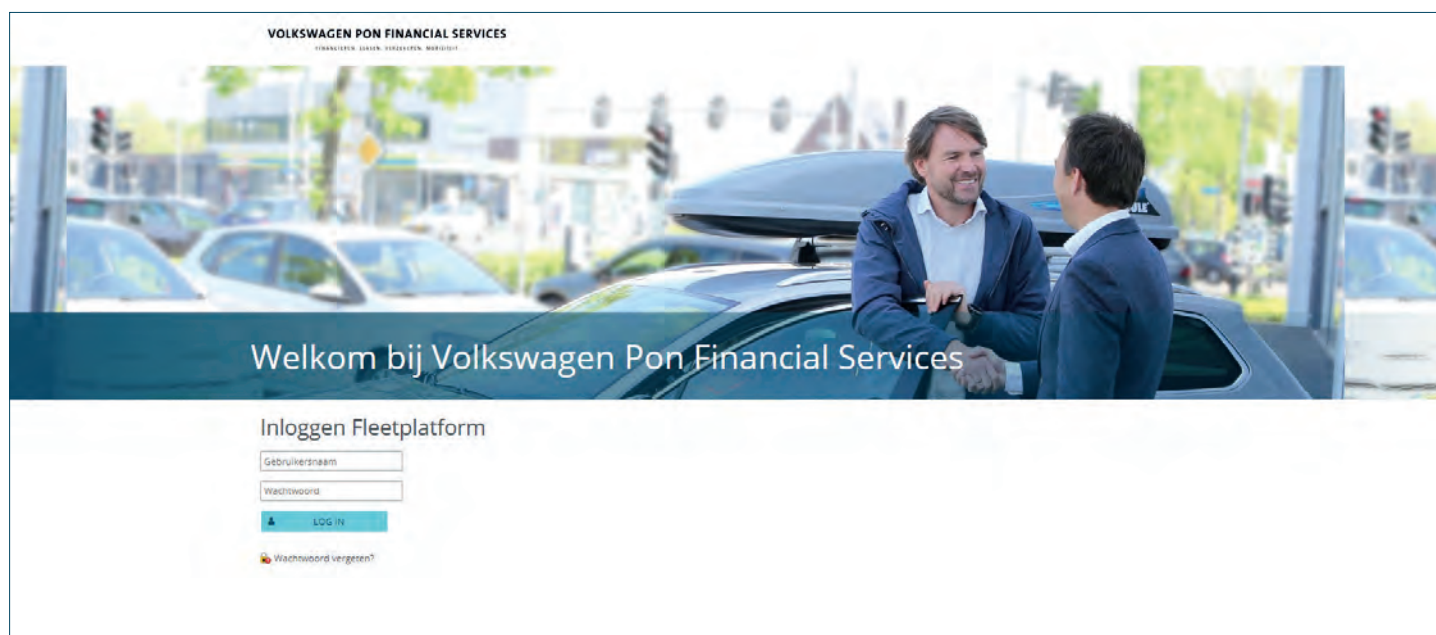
VOLKSWAGEN PON FINANCIAL SERVICES
FINANCIEREN. LEASEN. VERZEKEREN. MOBILITEIT.

Welkom bij Volkswagen Pon Financial Services

Inloggen Fleetplatform

Gebruikersnaam

Wachtwoord

LOG IN

Wachtwoord vergeten?